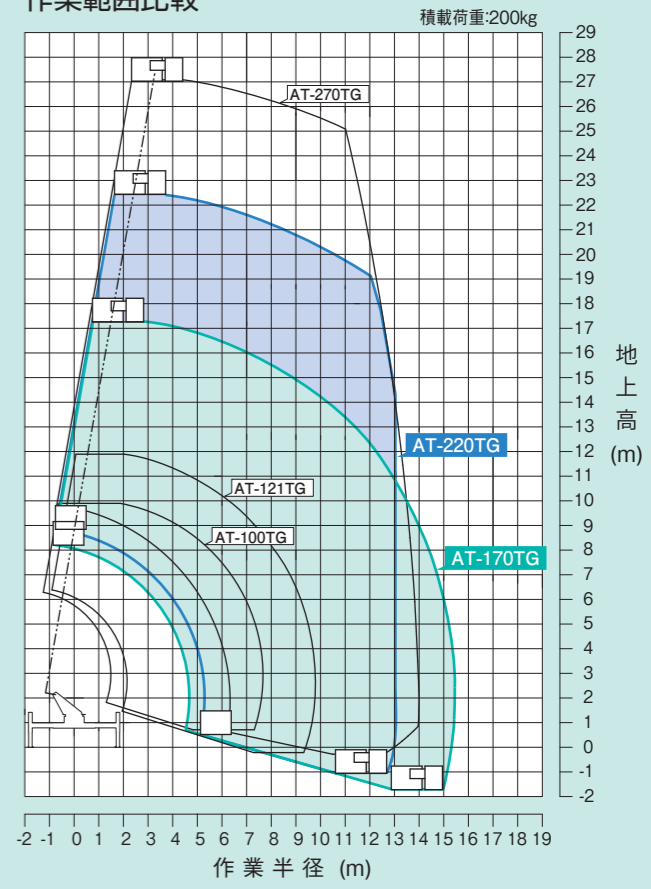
作業範囲比較

積載荷重:200kg

AT-270TG

AT-220TG

AT-170TG

AT-121TG

AT-100TG

29
28
27
26
25
24
23
22
21
20
19
18
17
16
15
14
13
12
11
10
9
8
7
6
5
4
3
2
1
0
-1
-2

地上高 (m)

-2 -1 0 1 2 3 4 5 6 7 8 9 10 11 12 13 14 15 16 17 18 19

作業半径 (m)